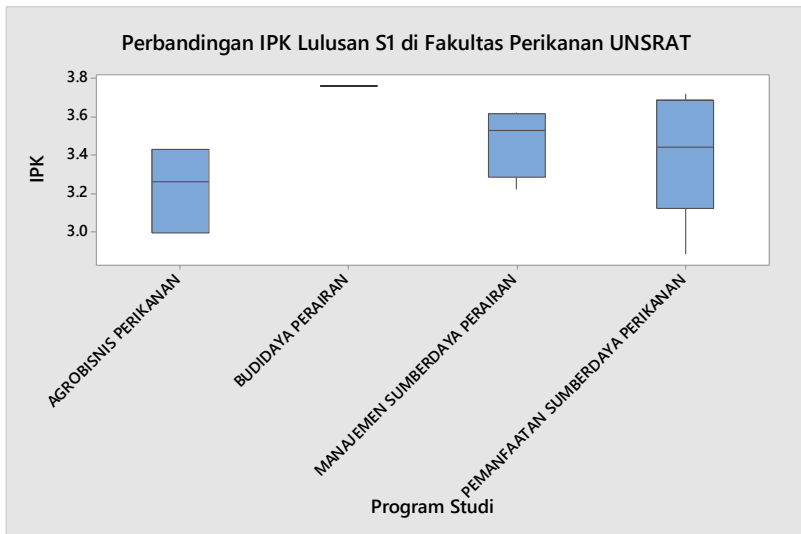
Perbandingan IPK Lulusan S1 di Fakultas Perikanan UNSRAT

IPK

3.8
3.6
3.4
3.2
3.0

AGROBISNIS PERIKANAN
BUDIDAYA PERAIRAN
MANAJEMEN SUMBERDAYA PERAIRAN
PEMANFAATAN SUMBERDAYA PERIKANAN

Program Studi